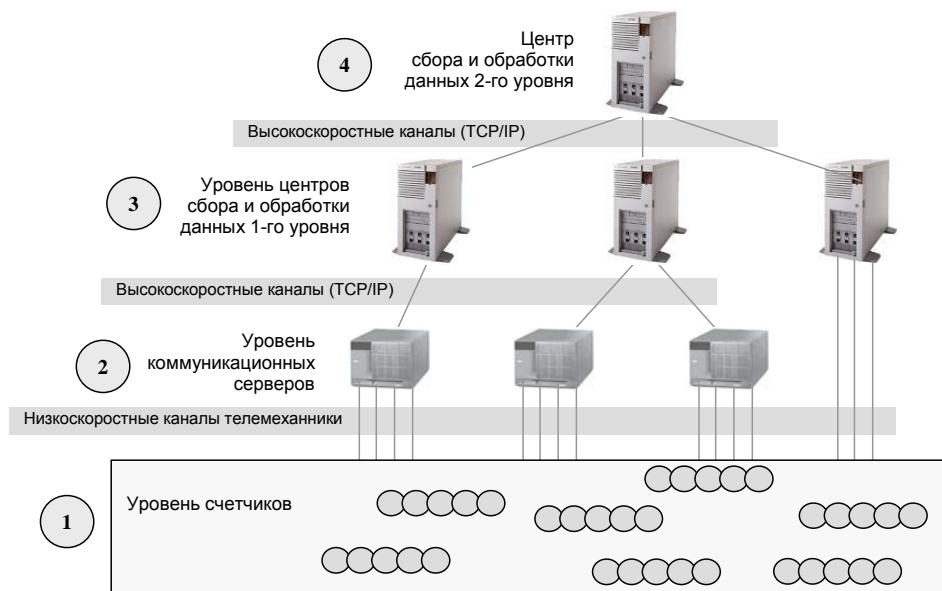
4

Центр сбора и обработки данных 2-го уровня

Высокоскоростные каналы (TCP/IP)

3

Уровень центров сбора и обработки данных 1-го уровня

Высокоскоростные каналы (TCP/IP)

2

Уровень коммуникационных серверов

Низкоскоростные каналы телемеханники

1

Уровень счетчиков